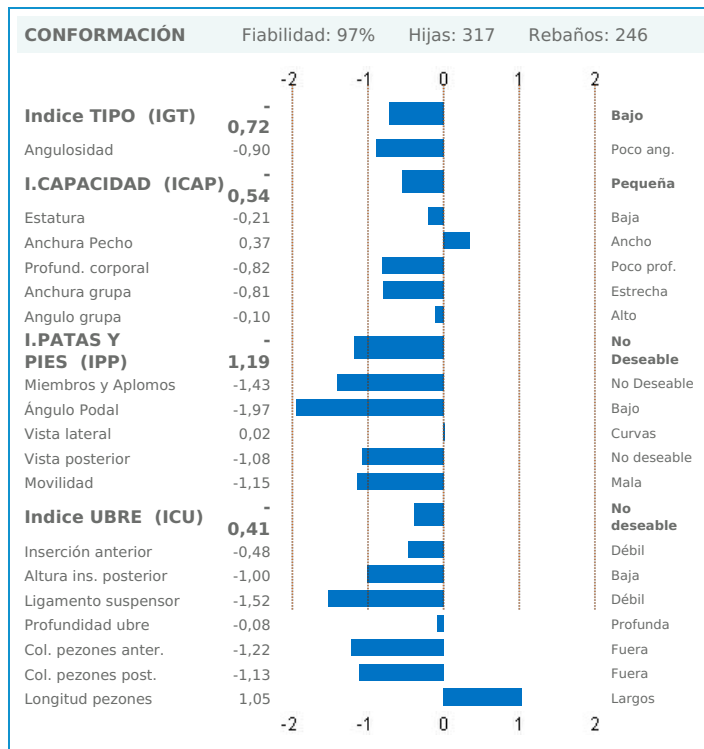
CONFORMACIÓN Fiabilidad: 97% Hijas: 317 Rebaños: 246

-2 -1 0 1 2

| | | |
|---|---|---|
| **Indice TIPO (IGT)** | **-0,72** | **Bajo** |
| Angulosidad | -0,90 | Poco ang. |
| **I.CAPACIDAD (ICAP)** | **-0,54** | **Pequeña** |
| Estatura | -0,21 | Baja |
| Anchura Pecho | 0,37 | Ancho |
| Profund. corporal | -0,82 | Poco prof. |
| Anchura grupa | -0,81 | Estrecha |
| Angulo grupa | -0,10 | Alto |
| **I.PATAS Y PIES (IPP)** | **-1,19** | **No Deseable** |
| Miembros y Aplomos | -1,43 | No Deseable |
| Ángulo Podal | -1,97 | Bajo |
| Vista lateral | 0,02 | Curvas |
| Vista posterior | -1,08 | No deseable |
| Movilidad | -1,15 | Mala |
| **Indice UBRE (ICU)** | **-0,41** | **No deseable** |
| Inserción anterior | -0,48 | Débil |
| Altura ins. posterior | -1,00 | Baja |
| Ligamento suspensor | -1,52 | Débil |
| Profundidad ubre | -0,08 | Profunda |
| Col. pezones anter. | -1,22 | Fuera |
| Col. pezones post. | -1,13 | Fuera |
| Longitud pezones | 1,05 | Largos |

-2 -1 0 1 2